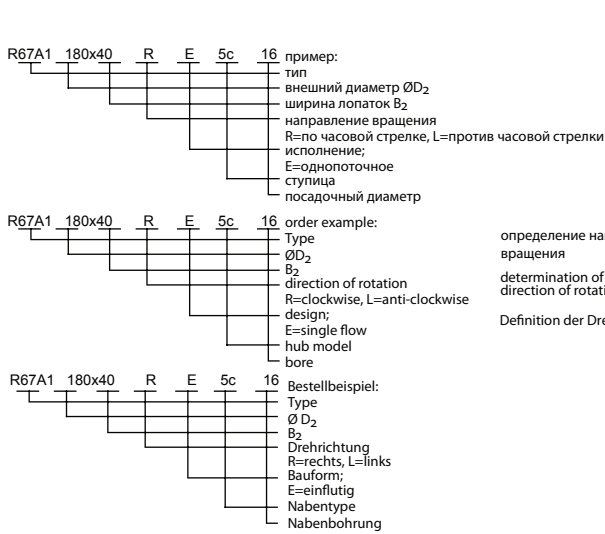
R67A1 180x40 R E 5c 16 пример:
тип
внешний диаметр $ØD_2$
ширина лопаток $B_2$
направление вращения
R=по часовой стрелке, L=против часовой стрелки
исполнение;
E=однопоточное
ступица
посадочный диаметр

R67A1 180x40 R E 5c 16 order example:
Type
$ØD_2$
$B_2$
direction of rotation
R=clockwise, L=anti-clockwise
design;
E=single flow
hub model
bore

определение на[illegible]
вращения

determination of
direction of rotati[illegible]

Definition der Dre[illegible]

R67A1 180x40 R E 5c 16 Bestellbeispiel:
Type
$Ø D_2$
$B_2$
Drehrichtung
R=rechts, L=links
Bauform;
E=einflutig
Nabentype
Nabenbohrung